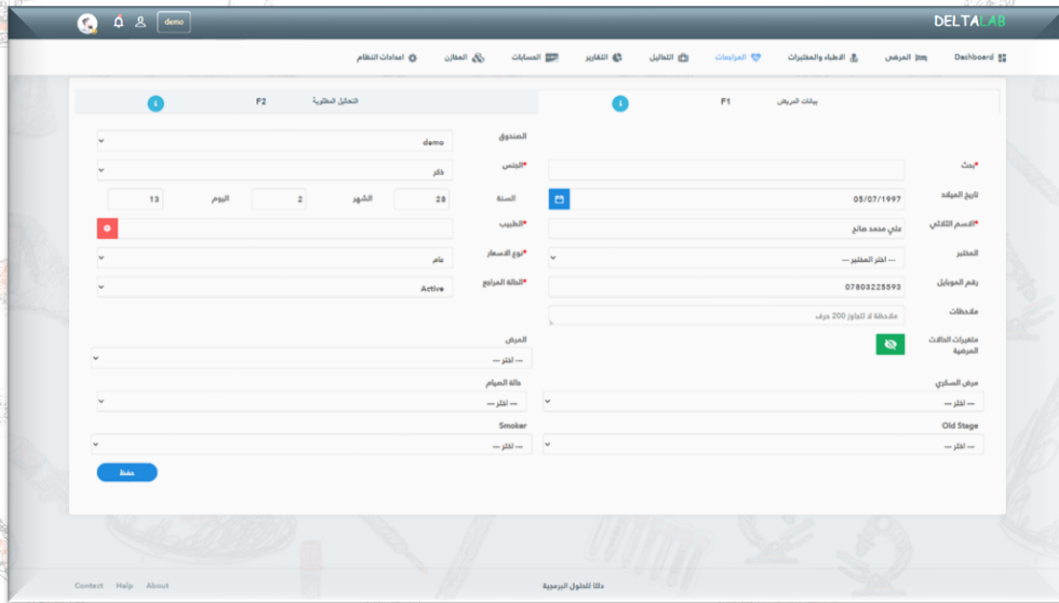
demo

DELTALAB

Dashboard المرضى الاطباء والمختبرات المراجعات التحاليل التقارير الحسابات المخازن اعدادات النظام

بيانات المريض F1

التحاليل المطلوبة F2

الصندوق demo

*بحث

*الجنس ذكر

تاريخ الميلاد 05/07/1997

السنة 28 الشهر 2 اليوم 13

*الاسم الثلاثي علي محمد صالح

*الطبيب

المختبر --- اختر المختبر ---

*نوع الاسعار عام

رقم الموبايل 07803225593

*الحالة المراجع Active

ملاحظات ملاحظة لا تتجاوز 200 حرف

متغيرات الحالات المرضية

المرض --- اختر ---

مرض السكري --- اختر ---

حالة الصيام --- اختر ---

Old Stage --- اختر ---

Smoker --- اختر ---

حفظ

Contact Help About

دلتا للحلول البرمجية